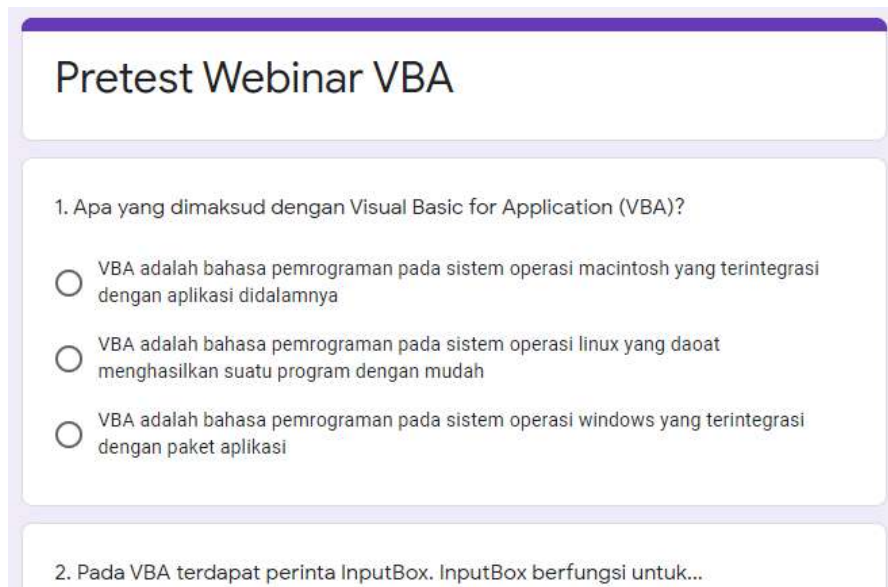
Pretest Webinar VBA

1. Apa yang dimaksud dengan Visual Basic for Application (VBA)?

VBA adalah bahasa pemrograman pada sistem operasi macintosh yang terintegrasi dengan aplikasi didalamnya

VBA adalah bahasa pemrograman pada sistem operasi linux yang daoat menghasilkan suatu program dengan mudah

VBA adalah bahasa pemrograman pada sistem operasi windows yang terintegrasi dengan paket aplikasi

2. Pada VBA terdapat perinta InputBox. InputBox berfungsi untuk...